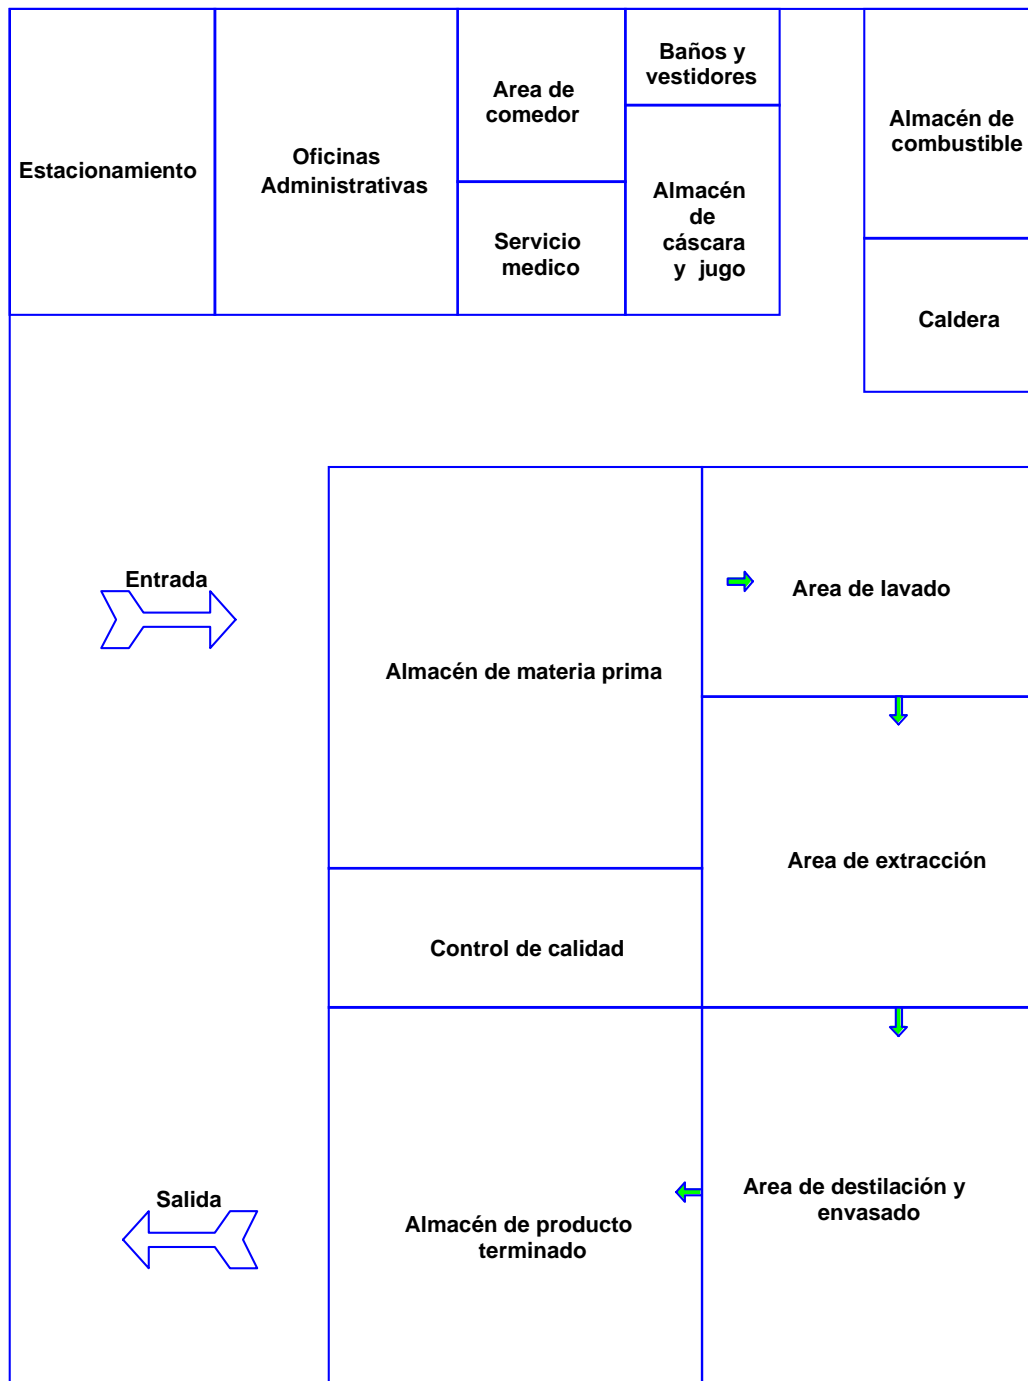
Estacionamiento

Oficinas Administrativas

Area de comedor

Servicio medico

Baños y vestidores

Almacén de cáscara y jugo

Almacén de combustible

Caldera

Entrada

Almacén de materia prima

Area de lavado

Area de extracción

Control de calidad

Salida

Almacén de producto terminado

Area de destilación y envasado